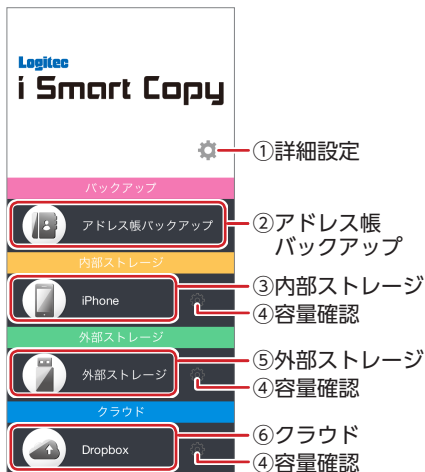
Logitec
i Smart Copy

①詳細設定

バックアップ

アドレス帳バックアップ

②アドレス帳
バックアップ

内部ストレージ

iPhone

③内部ストレージ
④容量確認

外部ストレージ

外部ストレージ

⑤外部ストレージ
④容量確認

クラウド

Dropbox

⑥クラウド
④容量確認